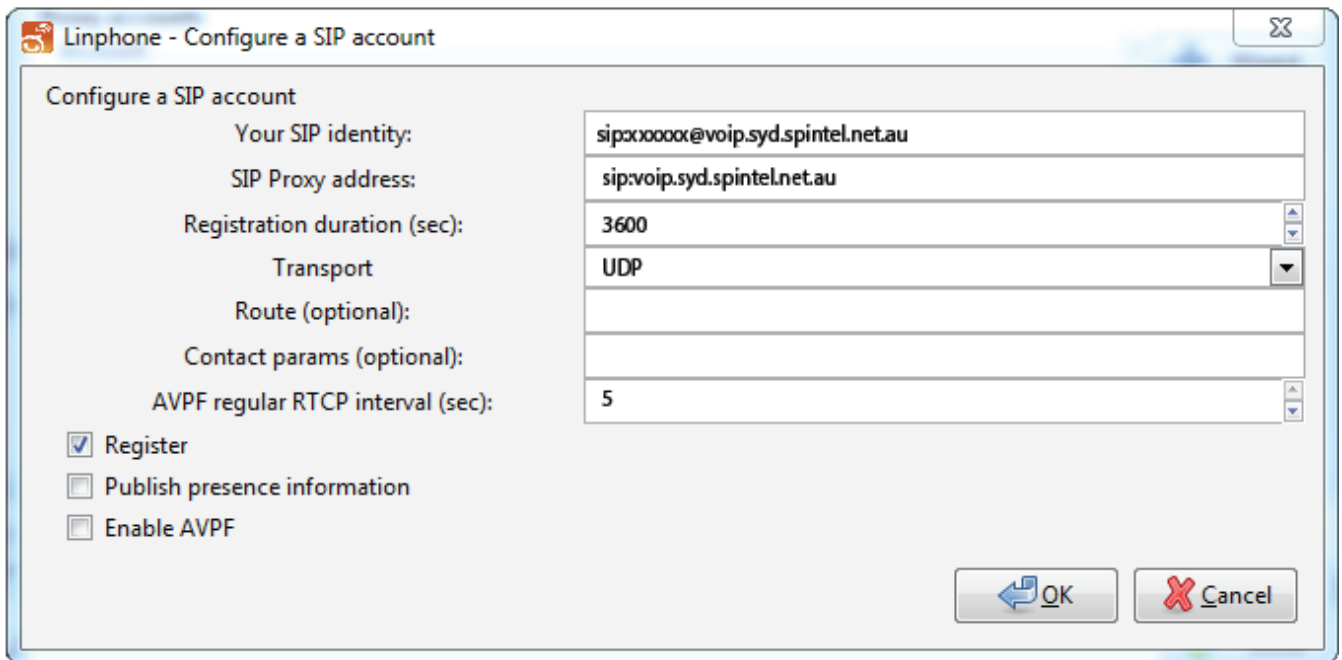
Linphone - Configure a SIP account

Configure a SIP account

Your SIP identity: sip:xxxxxx@voip.syd.spintel.net.au

SIP Proxy address: sip:voip.syd.spintel.net.au

Registration duration (sec): 3600

Transport UDP

Route (optional):

Contact params (optional):

AVPF regular RTCP interval (sec): 5

Register

Publish presence information

Enable AVPF

OK

Cancel